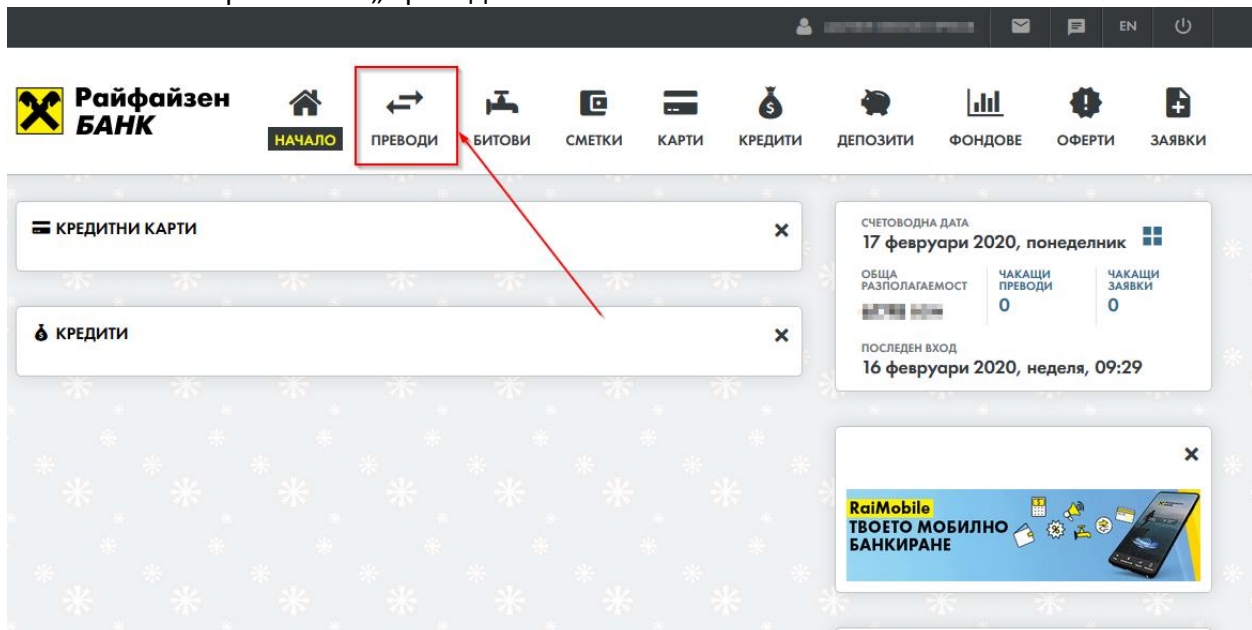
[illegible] „Преводи"

EN

Райфайзен БАНК

НАЧАЛО
ПРЕВОДИ
БИТОВИ
СМЕТКИ
КАРТИ
КРЕДИТИ
ДЕПОЗИТИ
ФОНДОВЕ
ОФЕРТИ
ЗАЯВКИ

КРЕДИТНИ КАРТИ ×

КРЕДИТИ ×

СЧЕТОВОДНА ДАТА
17 февруари 2020, понеделник

| ОБЩА РАЗПОЛАГАЕМОСТ | ЧАКАЩИ ПРЕВОДИ | ЧАКАЩИ ЗАЯВКИ |
|---|---|---|
| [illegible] | 0 | 0 |

ПОСЛЕДЕН ВХОД
16 февруари 2020, неделя, 09:29

×

RaiMobile
ТВОЕТО МОБИЛНО БАНКИРАНЕ